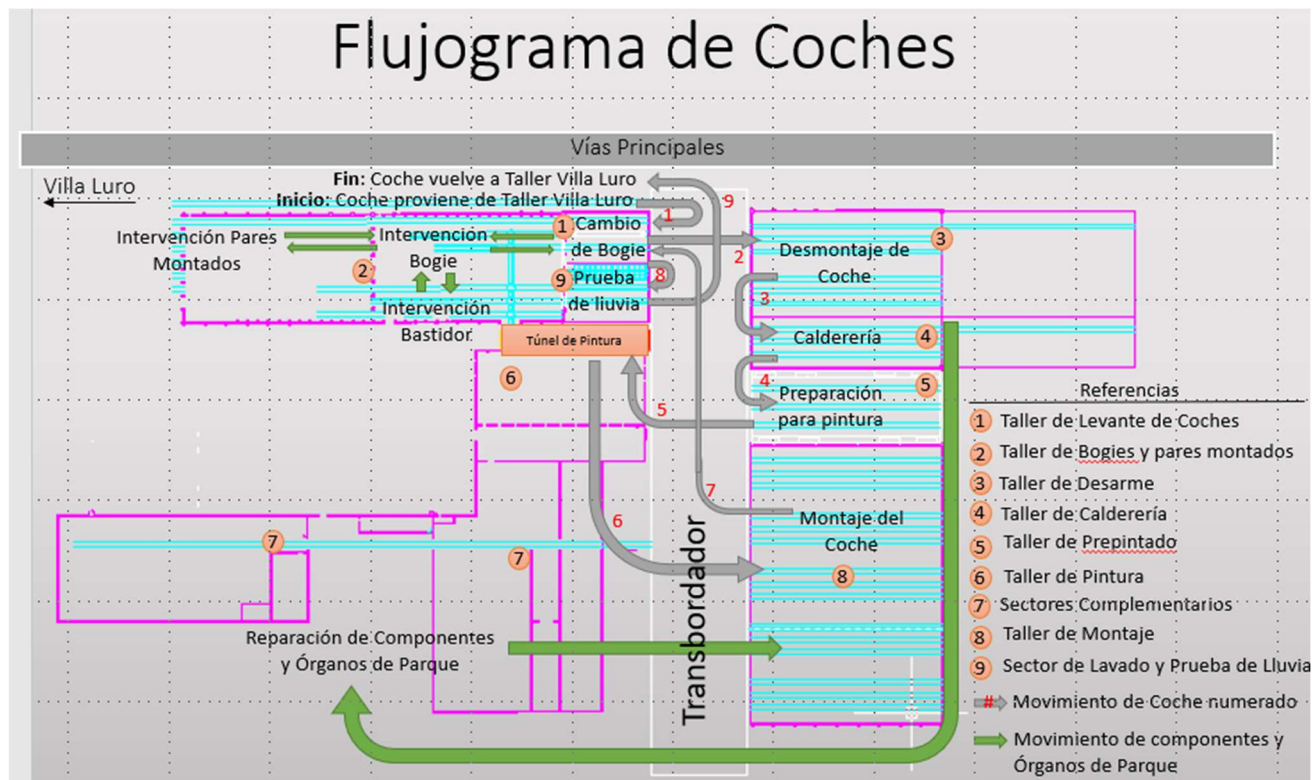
Flujograma de Coches

Vías Principales

Villa Luro

Fin: Coche vuelve a Taller Villa Luro
Inicio: Coche proviene de Taller Villa Luro

Intervención Pares Montados

2

Intervención Bogie

Intervención Bastidor

1 Cambio de Bogie

1

9

9 Prueba de lluvia

8

2

Desmontaje de Coche

3

3

Calderería

4

Túnel de Pintura

6

4

Preparación para pintura

5

5

7

6

Montaje del Coche

8

7

7

Transbordador

Reparación de Componentes y Órganos de Parque

Referencias
1 Taller de Levante de Coches
2 Taller de Bogies y pares montados
3 Taller de Desarme
4 Taller de Calderería
5 Taller de Prepintado
6 Taller de Pintura
7 Sectores Complementarios
8 Taller de Montaje
9 Sector de Lavado y Prueba de Lluvia
# Movimiento de Coche numerado
Movimiento de componentes y Órganos de Parque